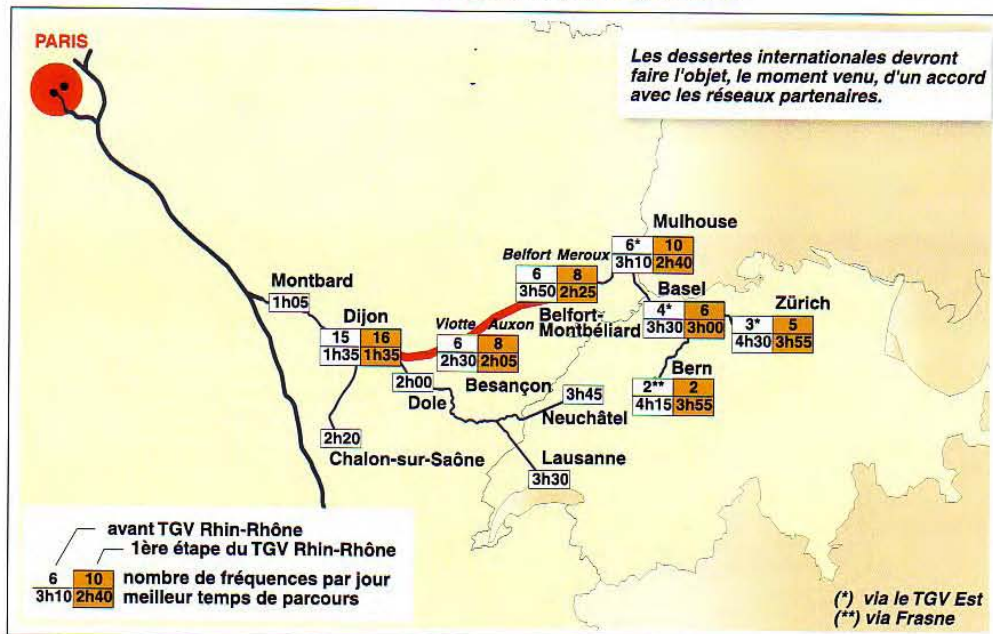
PARIS

Les dessertes internationales devront faire l'objet, le moment venu, d'un accord avec les réseaux partenaires.

Mulhouse
| 6* | 10 |
|---|---|
| 3h10 | 2h40 |

Belfort Meroux
| 6 | 8 |
|---|---|
| 3h50 | 2h25 |

Montbard
1h05

Dijon
| 15 | 16 |
|---|---|
| 1h35 | 1h35 |

Viotte Auxon
| 6 | 8 |
|---|---|
| 2h30 | 2h05 |

Belfort-Montbéliard

Basel
| 4* | 6 |
|---|---|
| 3h30 | 3h00 |

Zürich
| 3* | 5 |
|---|---|
| 4h30 | 3h55 |

Bern
| 2** | 2 |
|---|---|
| 4h15 | 3h55 |

2h00
Dole
Besançon
3h45
Neuchâtel
2h20
Chalon-sur-Saône
Lausanne
3h30

avant TGV Rhin-Rhône
1ère étape du TGV Rhin-Rhône
| 6 | 10 |
|---|---|
| 3h10 | 2h40 |
nombre de fréquences par jour
meilleur temps de parcours

(*) via le TGV Est
(**) via Frasne